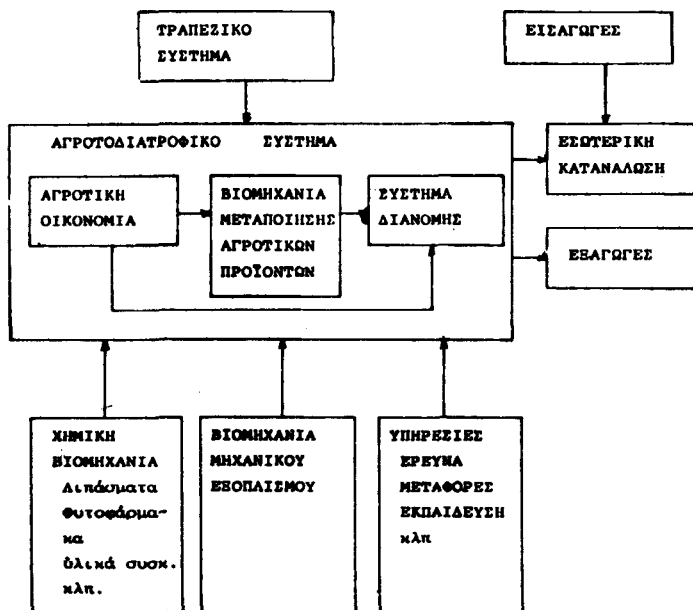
ΤΡΑΠΕΖΙΚΟ ΣΥΣΤΗΜΑ

ΕΙΣΑΓΩΓΕΣ

ΑΓΡΟΤΟΔΙΑΤΡΟΦΙΚΟ ΣΥΣΤΗΜΑ

ΑΓΡΟΤΙΚΗ ΟΙΚΟΝΟΜΙΑ

ΒΙΟΜΗΧΑΝΙΑ ΜΕΤΑΠΟΙΗΣΗΣ ΑΓΡΟΤΙΚΩΝ ΠΡΟΪΟΝΤΩΝ

ΣΥΣΤΗΜΑ ΔΙΑΝΟΜΗΣ

ΕΣΩΤΕΡΙΚΗ ΚΑΤΑΝΑΛΩΣΗ

ΕΞΑΓΩΓΕΣ

ΧΗΜΙΚΗ ΒΙΟΜΗΧΑΝΙΑ
Λιπάσματα
Φυτοφάρμακα
υλικά συσκ.
κλπ.

ΒΙΟΜΗΧΑΝΙΑ ΜΗΧΑΝΙΚΟΥ ΕΞΟΠΛΙΣΜΟΥ

ΥΠΗΡΕΣΙΕΣ
ΕΡΕΥΝΑ
ΜΕΤΑΦΟΡΕΣ
ΕΚΠΑΙΔΕΥΣΗ
κλπ